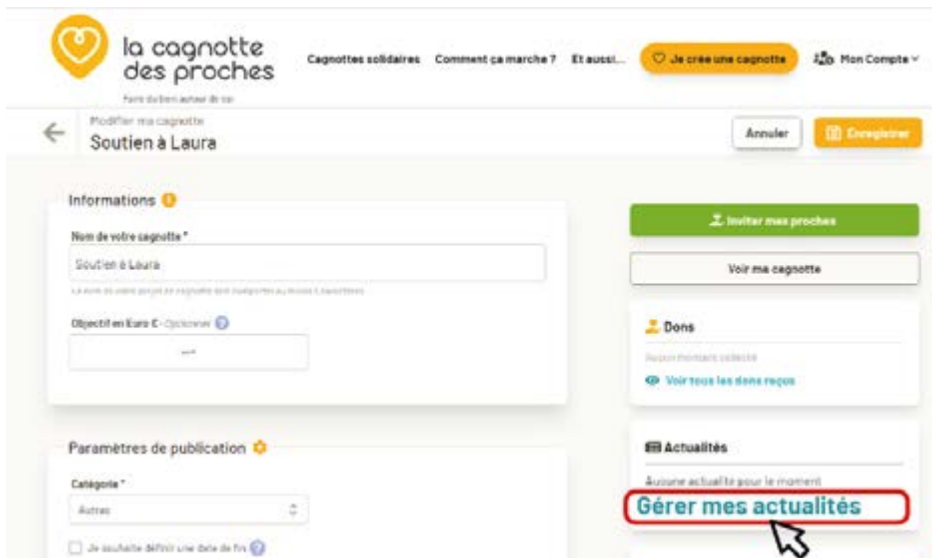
la cagnotte des proches

Faire du bien autour de soi

Cagnottes solidaires Comment ça marche ? Et aussi... Je crée une cagnotte Mon Compte

Modifier ma cagnotte
Soutien à Laura

Annuler Enregistrer

Informations

Nom de votre cagnotte *

Soutien à Laura

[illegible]

Objectif en Euro € - Optionnel

—

Paramètres de publication

Catégorie *

Autres

Je souhaite définir une date de fin

Inviter mes proches

Voir ma cagnotte

Dons

Aucun montant collecté

Voir tous les dons reçus

Actualités

Aucune actualité pour le moment

Gérer mes actualités